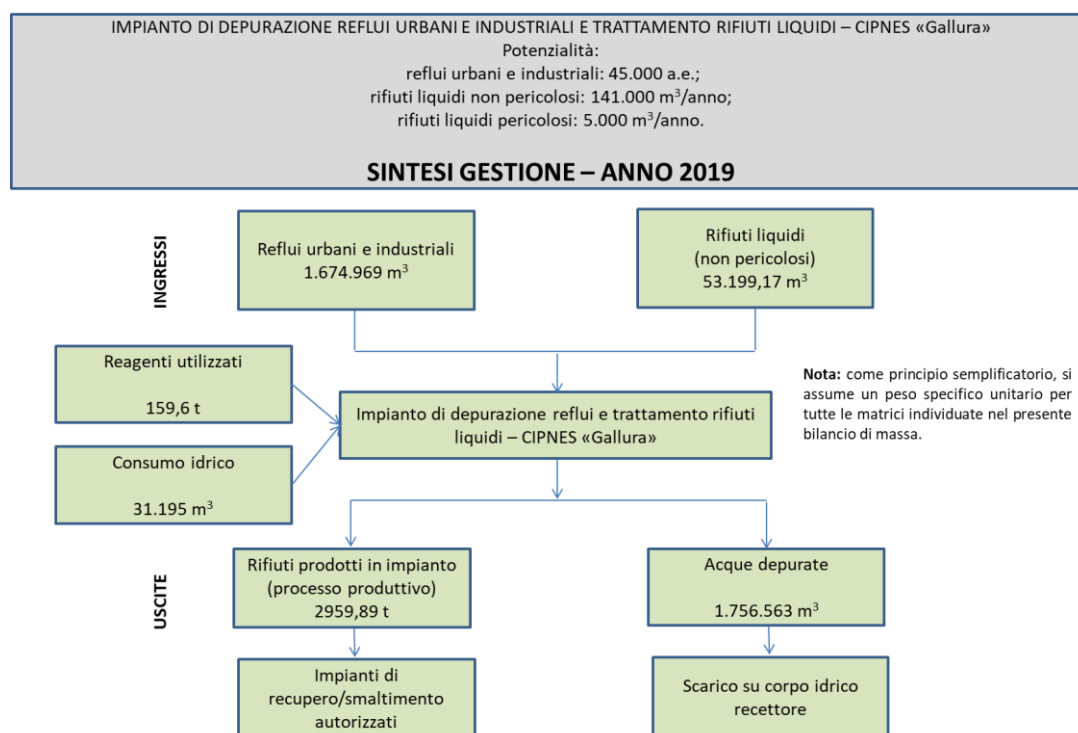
IMPIANTO DI DEPURAZIONE REFLUI URBANI E INDUSTRIALI E TRATTAMENTO RIFIUTI LIQUIDI – CIPNES «Gallura»
Potenzialità:
reflui urbani e industriali: 45.000 a.e.;
rifiuti liquidi non pericolosi: 141.000 m$^3$/anno;
rifiuti liquidi pericolosi: 5.000 m$^3$/anno.

SINTESI GESTIONE – ANNO 2019

INGRESSI

Reflui urbani e industriali
1.674.969 m$^3$

Rifiuti liquidi
(non pericolosi)
53.199,17 m$^3$

Reagenti utilizzati
159,6 t

Consumo idrico
31.195 m$^3$

Impianto di depurazione reflui e trattamento rifiuti liquidi – CIPNES «Gallura»

**Nota:** come principio semplificatorio, si assume un peso specifico unitario per tutte le matrici individuate nel presente bilancio di massa.

USCITE

Rifiuti prodotti in impianto
(processo produttivo)
2959,89 t

Acque depurate
1.756.563 m$^3$

Impianti di recupero/smaltimento autorizzati

Scarico su corpo idrico recettore